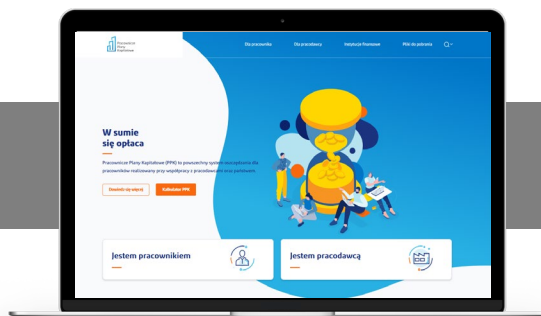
Pracownicze Plany Kapitałowe

Dla pracownika
Dla pracodawcy
Instytucje finansowe
Plik do pobrania

W sumie się opłaca

Pracownicze Plany Kapitałowe (PPK) to powszechny system oszczędzania dla pracowników realizowany przy współpracy z pracodawcami oraz państwem.

Dowiedz się więcej
Kalkulator PPK

Jestem pracownikiem
Jestem pracodawcą